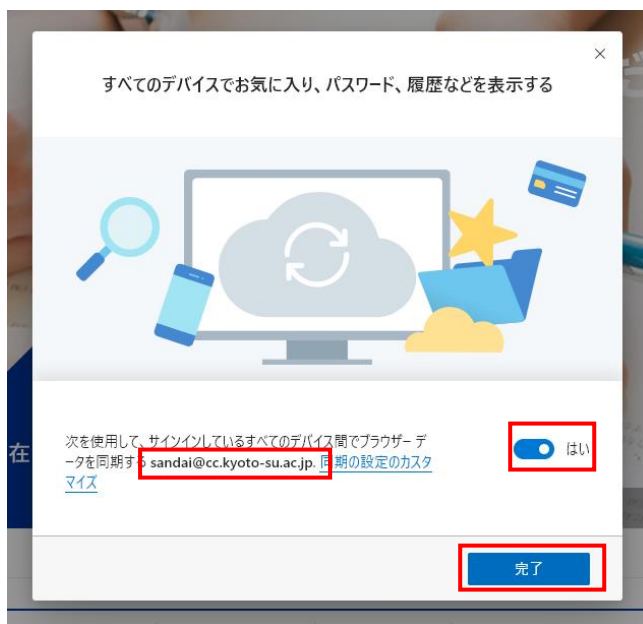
×

すべてのデバイスでお気に入り、パスワード、履歴などを表示する

次を使用して、サインインしているすべてのデバイス間でブラウザー データを同期する sandai@cc.kyoto-su.ac.jp. 同期の設定のカスタマイズ

はい

完了

在